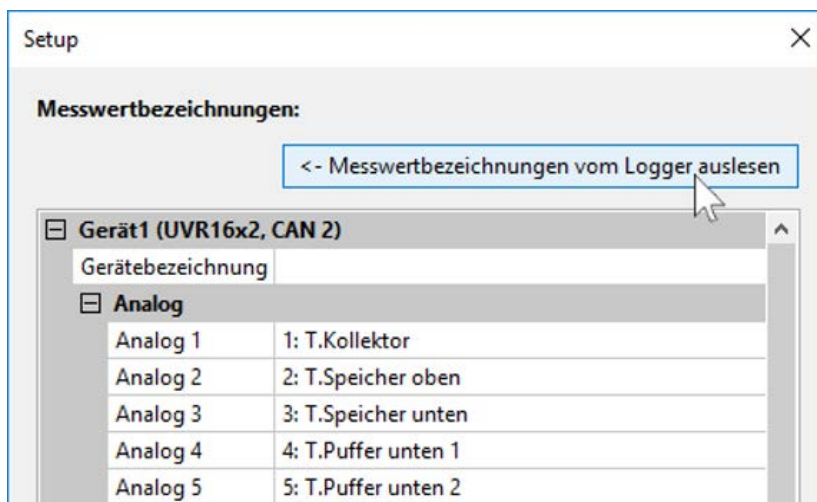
Setup

×

Messwertbezeichnungen:

<- Messwertbezeichnungen vom Logger auslesen

⊟ Gerät1 (UVR16x2, CAN 2)

| Gerätebezeichnung | |
|---|---|

⊟ Analog

| | |
|---|---|
| Analog 1 | 1: T.Kollektor |
| Analog 2 | 2: T.Speicher oben |
| Analog 3 | 3: T.Speicher unten |
| Analog 4 | 4: T.Puffer unten 1 |
| Analog 5 | 5: T.Puffer unten 2 |